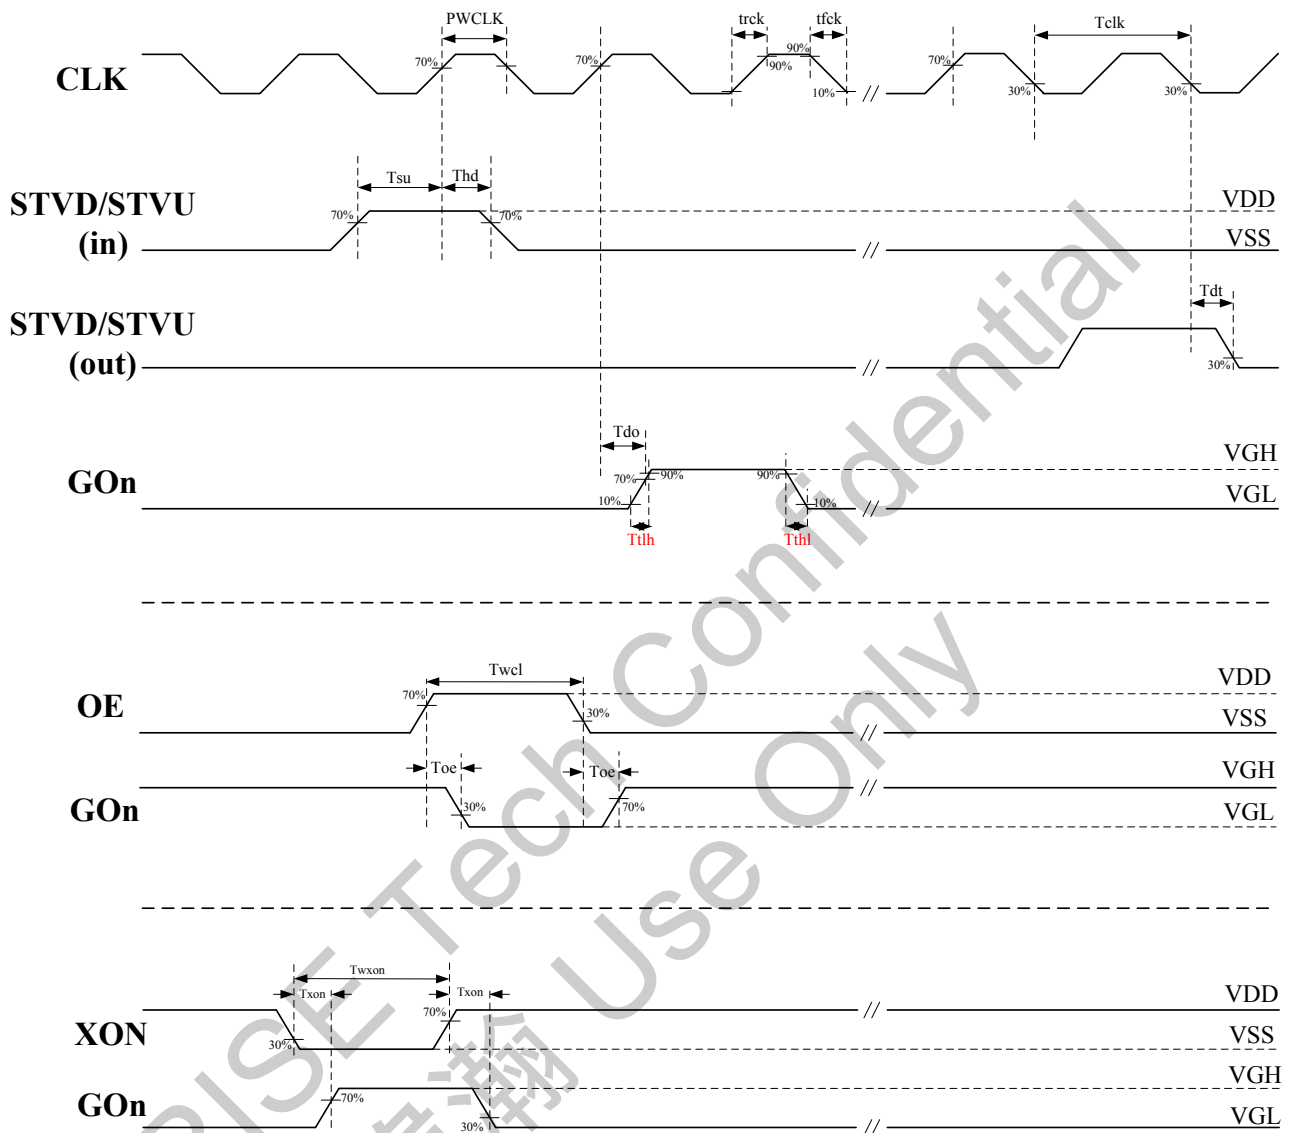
CLK
PWCLK
trck
tfck
Tclk
70%
70%
90%
90%
10%
70%
30%
30%

STVD/STVU
(in)
Tsu
Thd
70%
70%
VDD
VSS

STVD/STVU
(out)
Tdt
30%

GOn
Tdo
70%
90%
10%
90%
10%
Ttlh
Tthl
VGH
VGL

OE
Twcl
70%
30%
VDD
VSS

GOn
Toe
Toe
30%
70%
VGH
VGL

XON
Twxon
Txon
Txon
70%
30%
VDD
VSS

GOn
70%
30%
VGH
VGL

RISE Tech Confidential Use Only